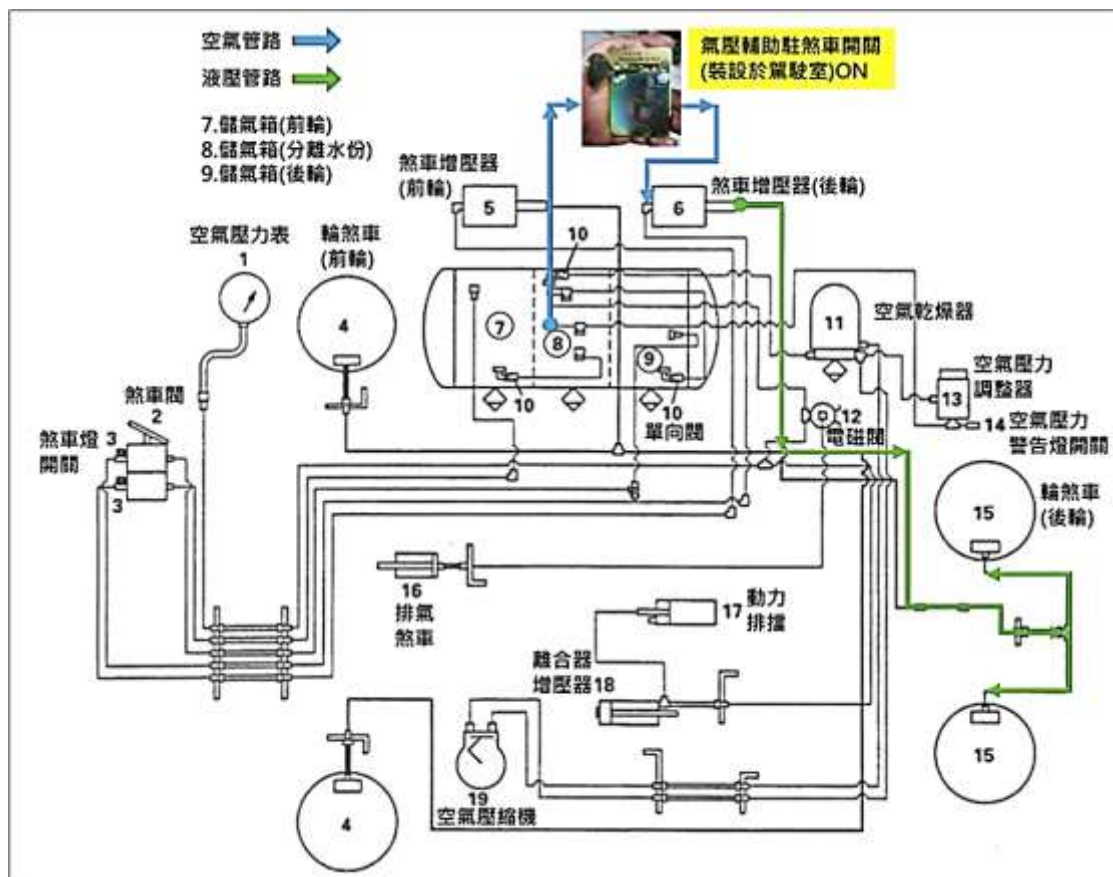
空氣管路
液壓管路

氣壓輔助駐煞車開關
(裝設於駕駛室)ON

7.儲氣箱(前輪)
8.儲氣箱(分離水份)
9.儲氣箱(後輪)

煞車增壓器
(前輪)
5
6
煞車增壓器(後輪)

空氣壓力表
1
輪煞車
(前輪)
4

10
7
8
9
11
空氣乾燥器
空氣壓力
調整器
13
14 空氣壓力
警告燈開關

煞車閥
2
煞車燈 3
開關
3

10
10
單向閥
12
電磁閥

輪煞車
(後輪)
15

16
排氣
煞車

17 動力
排擋

離合器
增壓器18

4

19
空氣壓縮機

15